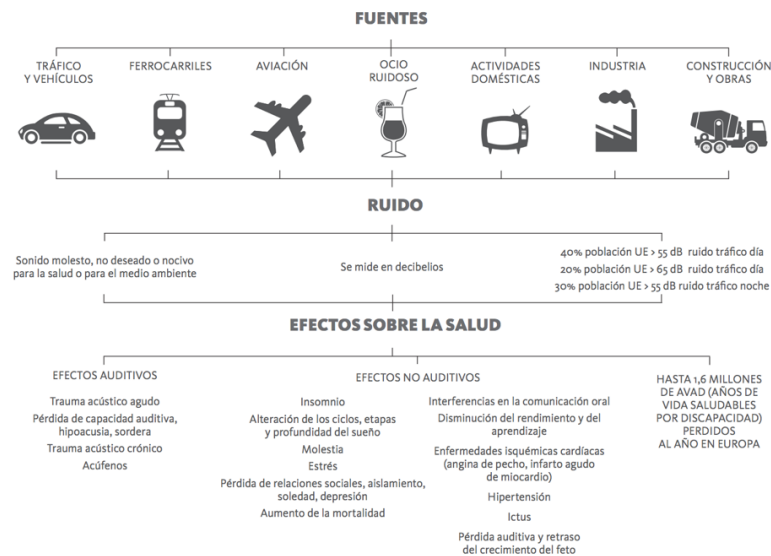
FUENTES

TRÁFICO Y VEHÍCULOS

FERROCARRILES

AVIACIÓN

OCIO RUIDOSO

ACTIVIDADES DOMÉSTICAS

INDUSTRIA

CONSTRUCCIÓN Y OBRAS

RUIDO

Sonido molesto, no deseado o nocivo para la salud o para el medio ambiente

Se mide en decibelios

40% población UE > 55 dB ruido tráfico día
20% población UE > 65 dB ruido tráfico día
30% población UE > 55 dB ruido tráfico noche

EFECTOS SOBRE LA SALUD

EFECTOS AUDITIVOS

Trauma acústico agudo
Pérdida de capacidad auditiva, hipoacusia, sordera
Trauma acústico crónico
Acúfenos

EFECTOS NO AUDITIVOS

Insomnio
Alteración de los ciclos, etapas y profundidad del sueño
Molestia
Estrés
Pérdida de relaciones sociales, aislamiento, soledad, depresión
Aumento de la mortalidad

Interferencias en la comunicación oral
Disminución del rendimiento y del aprendizaje
Enfermedades isquémicas cardíacas (angina de pecho, infarto agudo de miocardio)
Hipertensión
Ictus
Pérdida auditiva y retraso del crecimiento del feto

HASTA 1,6 MILLONES DE AVAD (AÑOS DE VIDA SALUDABLES POR DISCAPACIDAD) PERDIDOS AL AÑO EN EUROPA